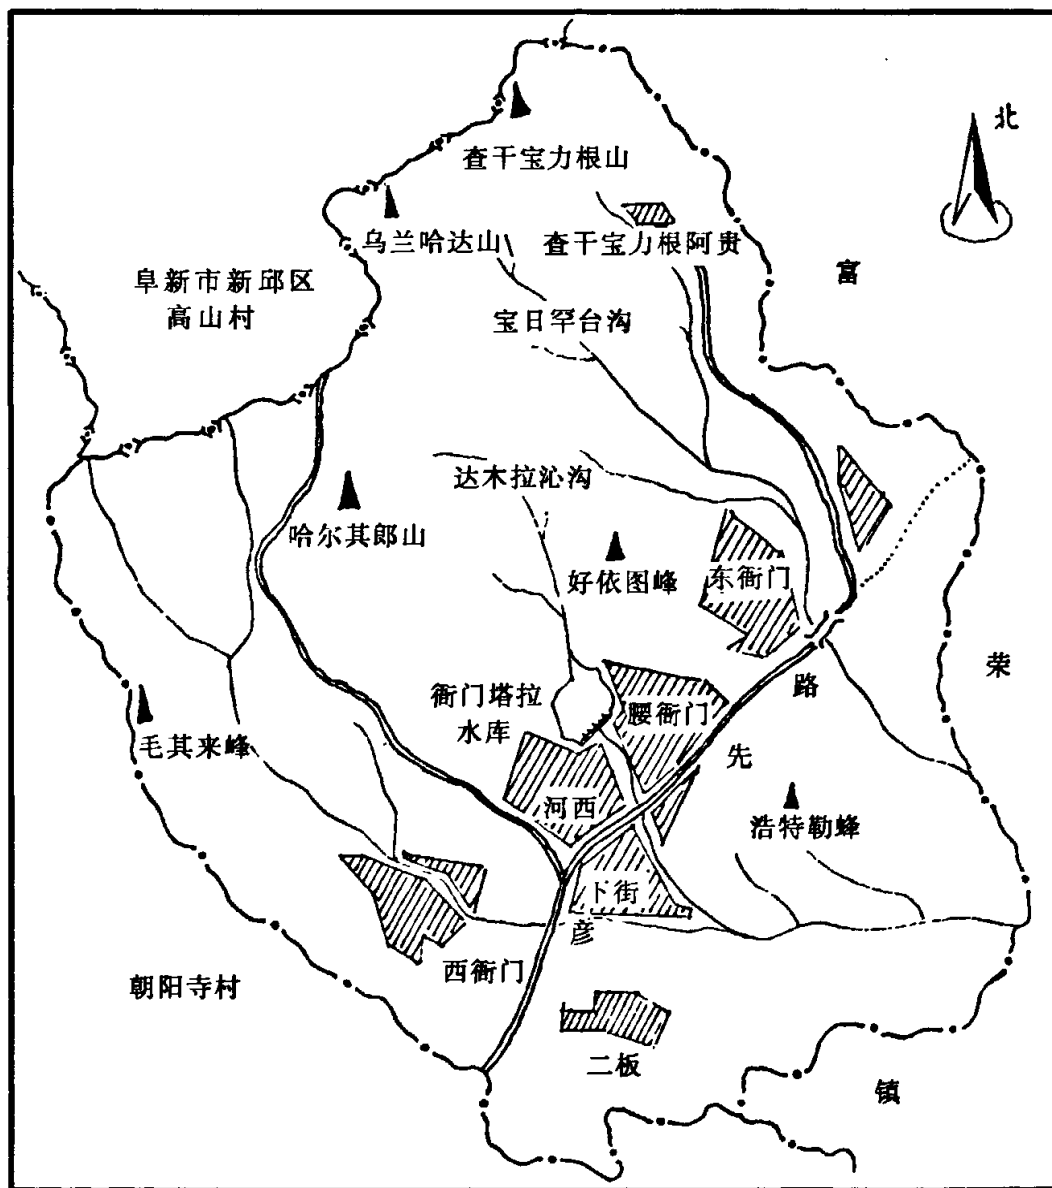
北

查干宝力根山

乌兰哈达山

查干宝力根阿贵

阜新市新邱区
高山村

富

宝日罕台沟

达木拉沁沟

哈尔其郎山

好依图峰

东衙门

荣

路

衙门塔拉
水库

腰衙门

毛其来峰

先

河西

浩特勒峰

卜街

彦

西衙门

朝阳寺村

二板

镇